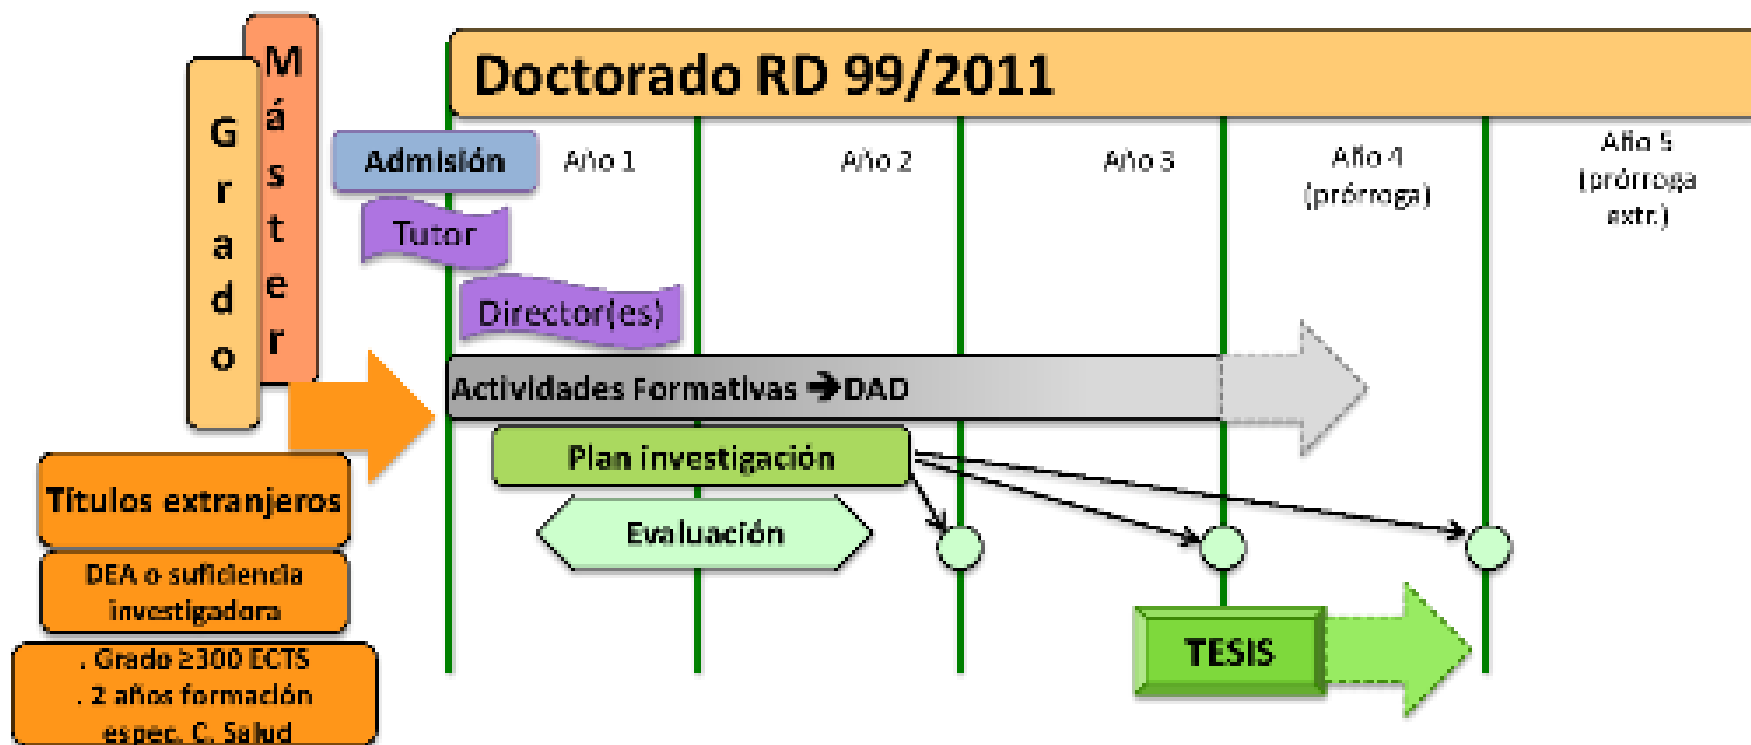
Doctorado RD 99/2011

Grado

Máster

Admisión

Año 1

Año 2

Año 3

Año 4 (prórroga)

Año 5 (prórroga extr.)

Tutor

Director(es)

Actividades Formativas → DAD

Plan investigación

Evaluación

TESIS

Títulos extranjeros

DEA o suficiencia investigadora

. Grado ≥300 ECTS
. 2 años formación espec. C. Salud